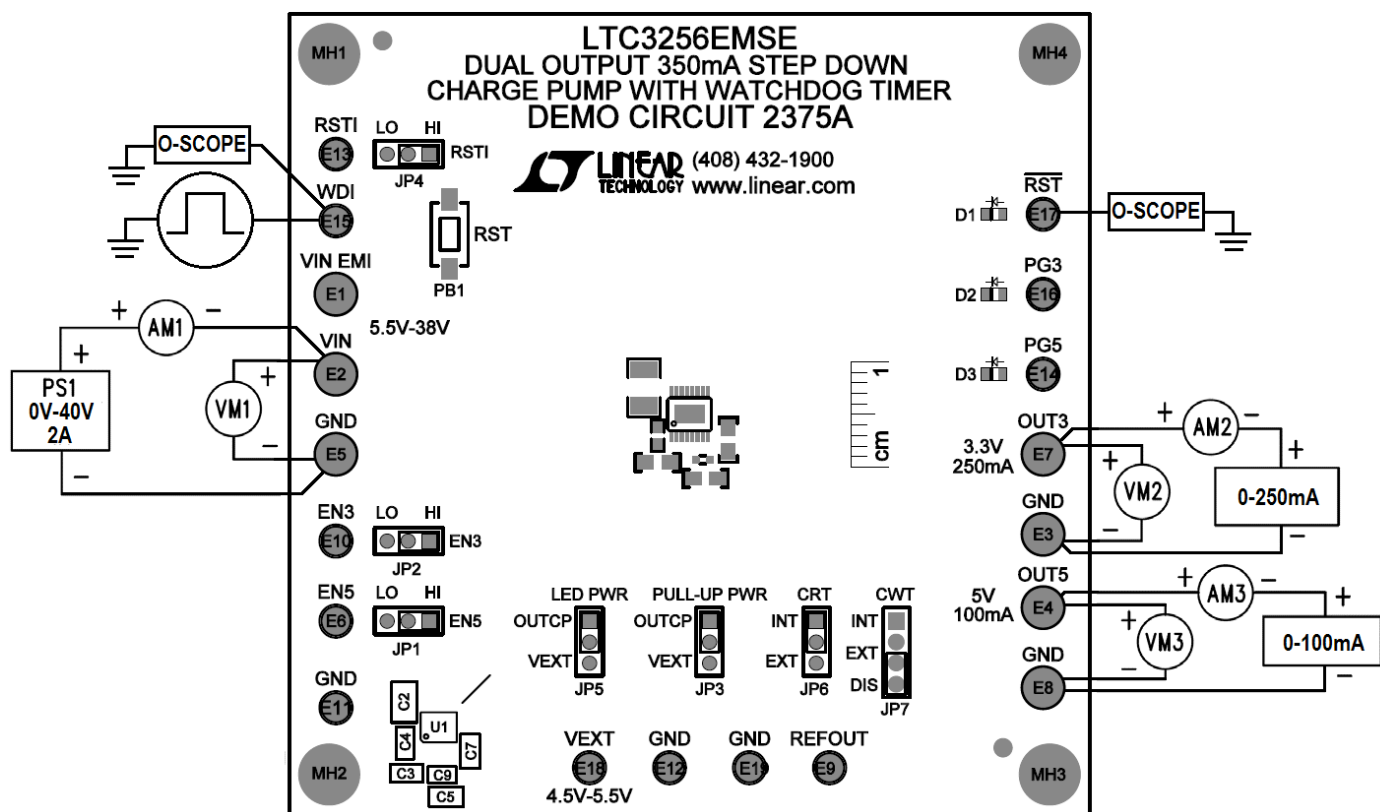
LTC3256EMSE
DUAL OUTPUT 350mA STEP DOWN
CHARGE PUMP WITH WATCHDOG TIMER
DEMO CIRCUIT 2375A

MH1
MH4
MH2
MH3

LINEAR TECHNOLOGY (408) 432-1900
www.linear.com

RSTI
E13
LO HI RSTI
JP4
O-SCOPE
WDI
E15
RST
PB1
VIN EMI
E1
5.5V-38V
+ AM1 −
+
PS1
0V-40V
2A
−
VIN
E2
+
VM1
−
GND
E5

EN3
E10
LO HI EN3
JP2
EN5
E6
LO HI EN5
JP1
GND
E11
C2
U1
C4
C7
C3
C9
C5

LED PWR
OUTCP
VEXT
JP5
PULL-UP PWR
OUTCP
VEXT
JP3
CRT
INT
EXT
JP6
CWT
INT
EXT
DIS
JP7

VEXT
E18
4.5V-5.5V
GND
E12
GND
E19
REFOUT
E9

1
cm

D1
$\overline{RST}$
E17
O-SCOPE
D2
PG3
E16
D3
PG5
E14
OUT3
3.3V
250mA
E7
+ AM2 −
+
VM2
−
+
0-250mA
−
GND
E3
OUT5
5V
100mA
E4
+ AM3 −
+
VM3
−
+
0-100mA
−
GND
E8